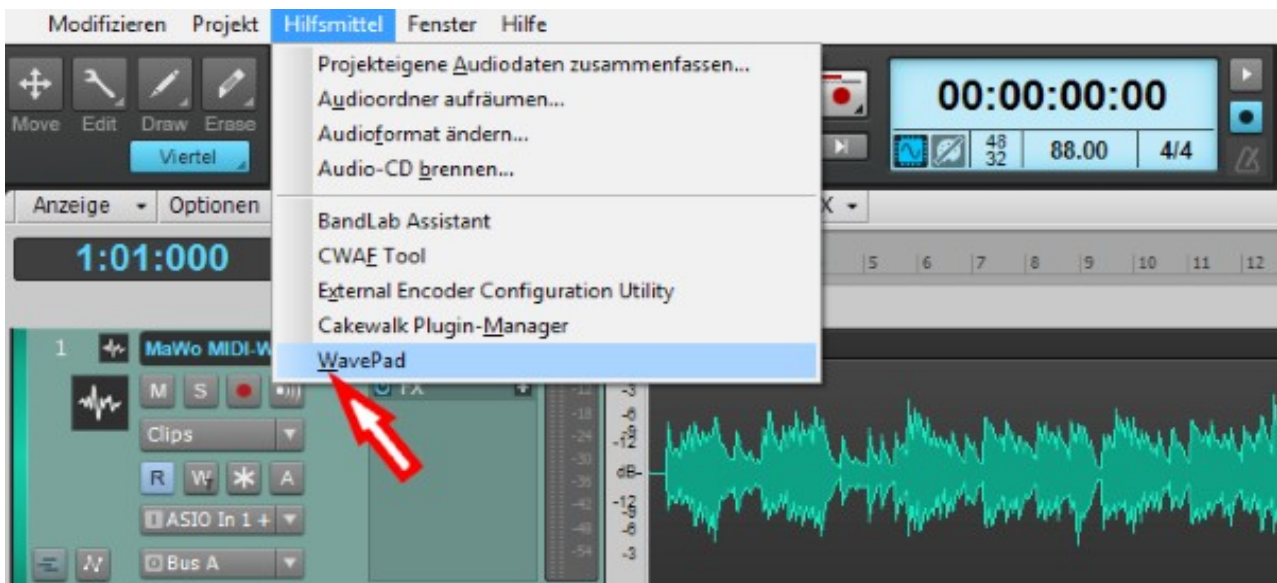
Modifizieren Projekt Hilfsmittel Fenster Hilfe

Move Edit Draw Erase

Viertel

Projekteigene Audiodaten zusammenfassen...
Audioordner aufräumen...
Audioformat ändern...
Audio-CD brennen...

BandLab Assistant
CWAF Tool
External Encoder Configuration Utility
Cakewalk Plugin-Manager
WavePad

00:00:00:00

$\frac{48}{32}$ 88.00 4/4

Anzeige Optionen

X

1:01:000

5 6 7 8 9 10 11 12

1 MaWo MIDI-W

M S

Clips

R W A

ASIO In 1 +

Bus A

-3 -6 -9 -12 dB- -12 -9 -6 -3

-12 -18 -24 -30 -36 -42 -48 -54